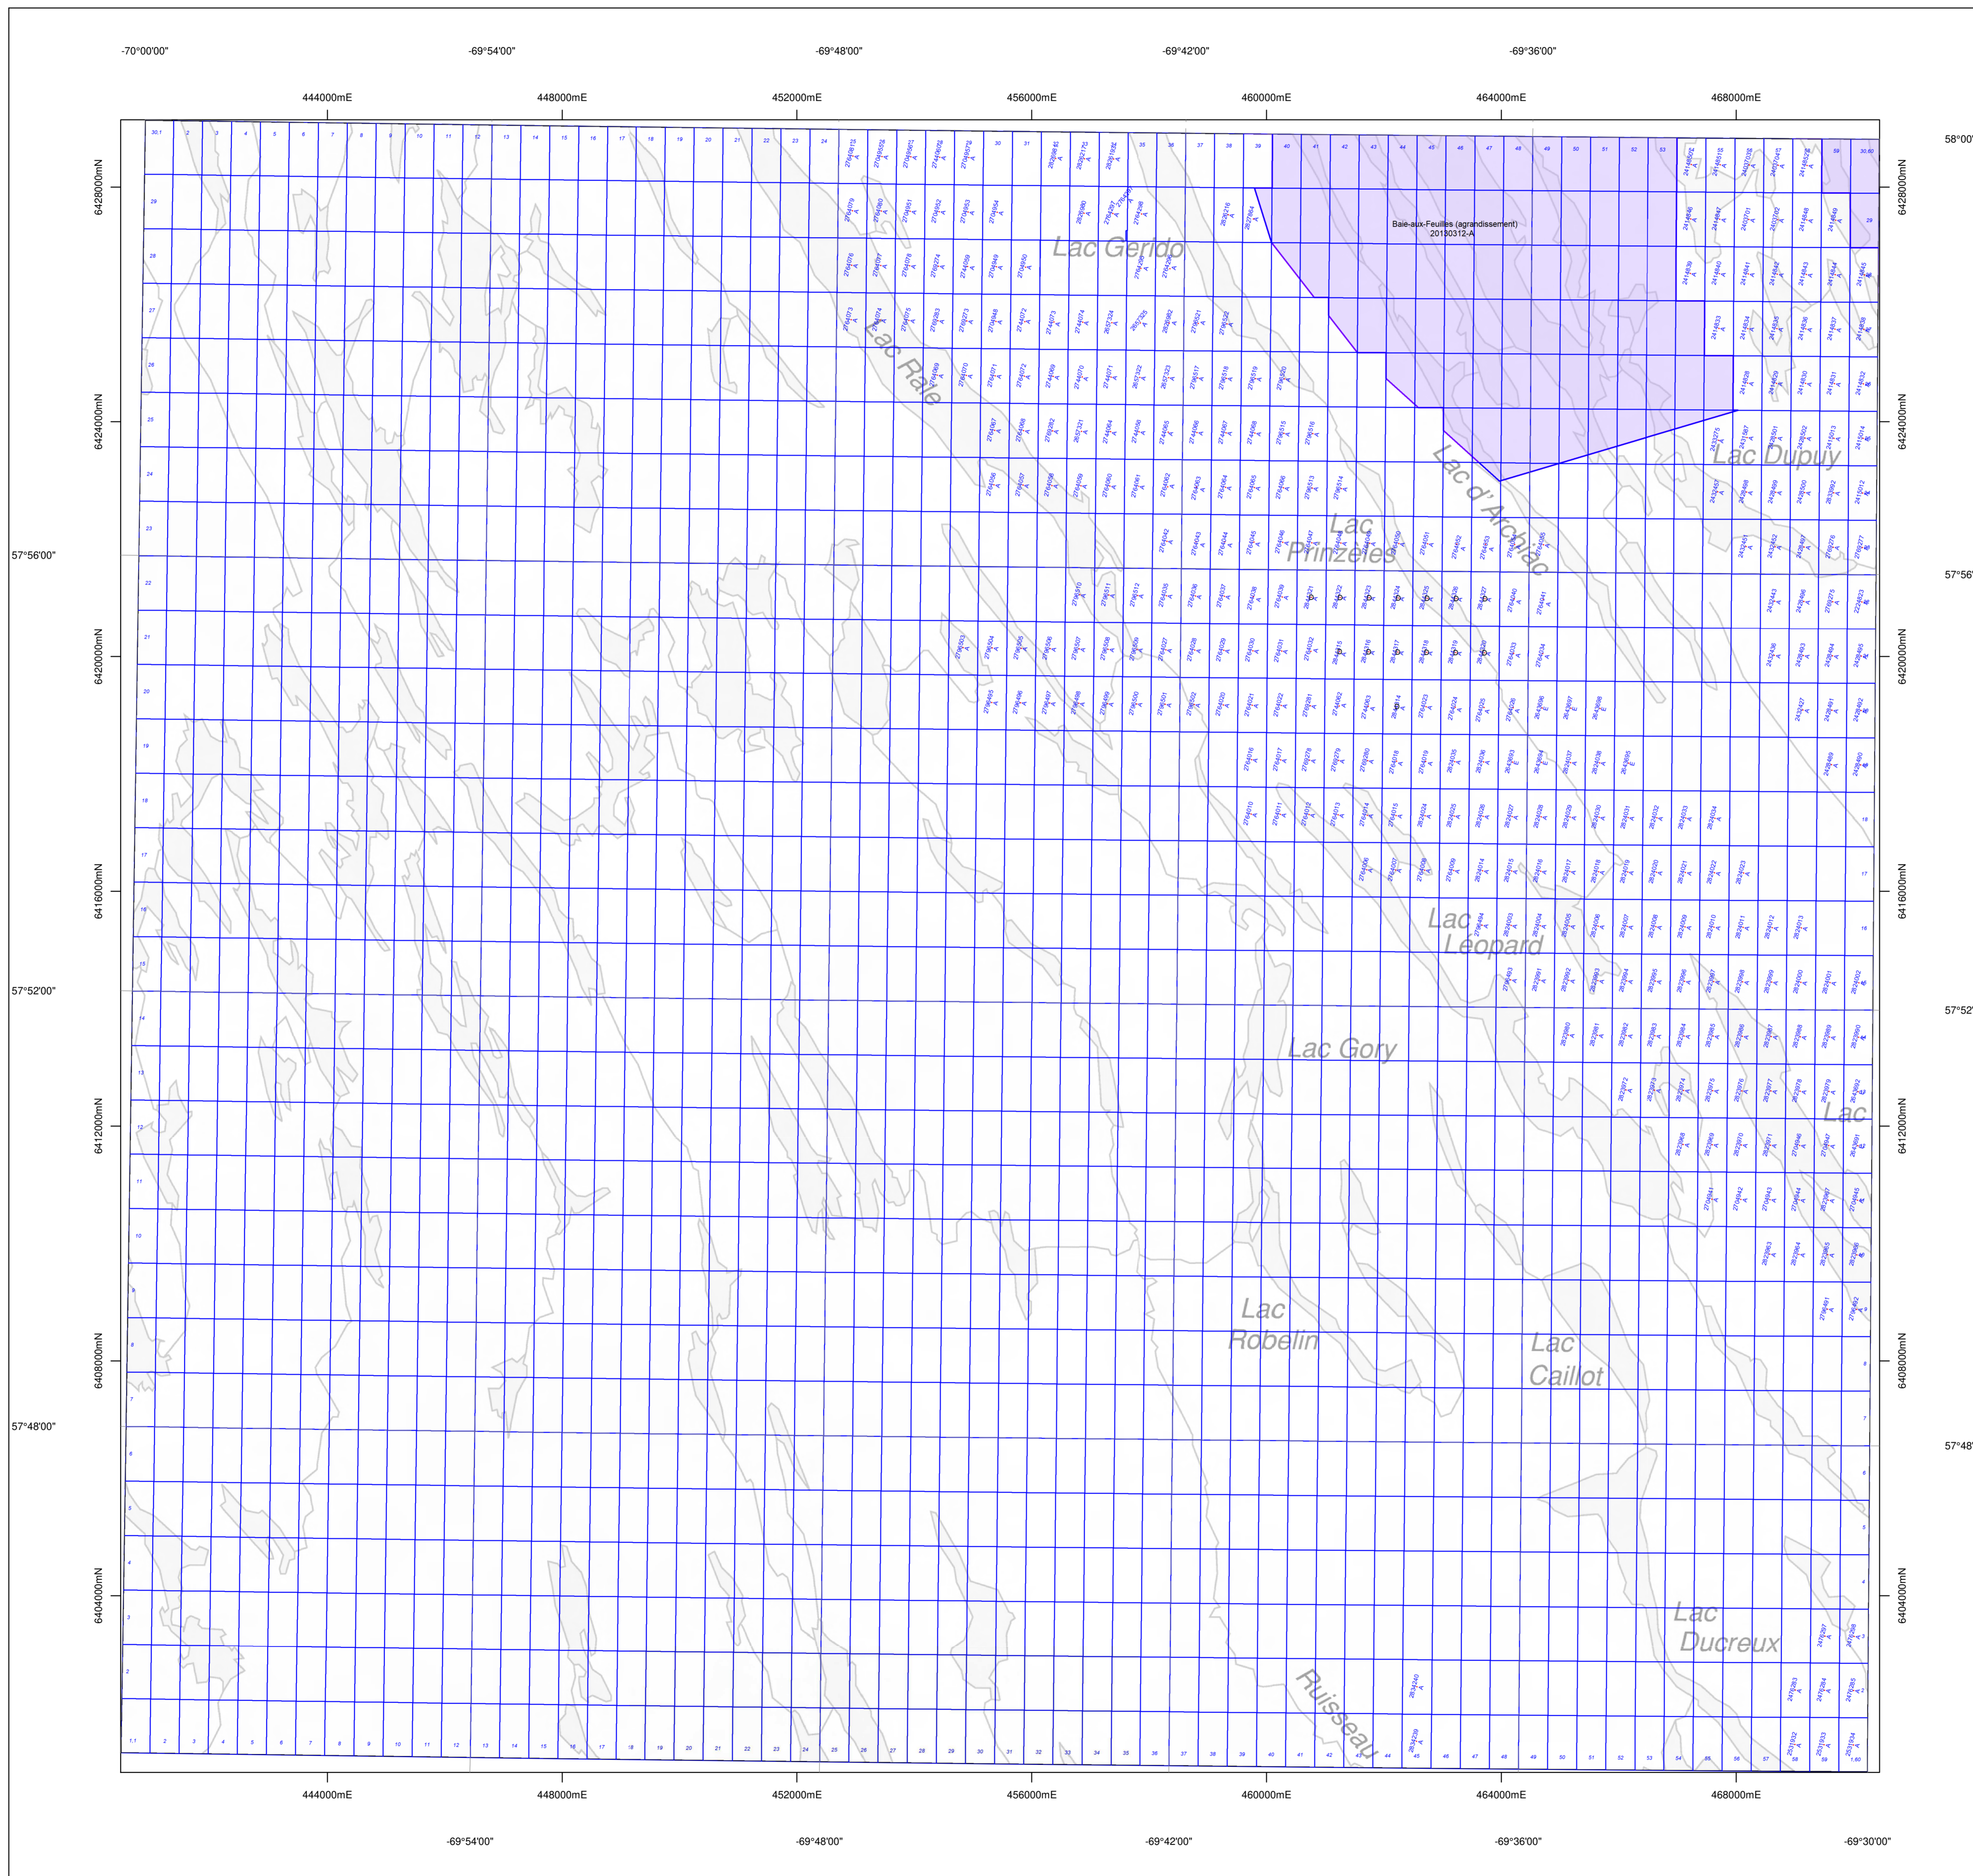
-70°00'00"
-69°54'00"
-69°48'00"
-69°42'00"
-69°36'00"

444000mE
448000mE
452000mE
456000mE
460000mE
464000mE
468000mE

58°00'
6428000mN
6424000mN
57°56'00"
57°56'
6420000mN
6416000mN
57°52'00"
57°52'
6412000mN
6408000mN
57°48'00"
57°48'
6404000mN

Baie-aux-Feuilles (agrandissement)
20130312-A

Lac Gerido
Lac Rae
Lac Dupuy
Lac d'Arcadio
Lac Prinzeles
Lac Leopard
Lac Gory
Lac
Lac Robelin
Lac Caillot
Lac Ducreux
Ruisseau

444000mE
448000mE
452000mE
456000mE
460000mE
464000mE
468000mE

-69°54'00"
-69°48'00"
-69°42'00"
-69°36'00"
-69°30'00"